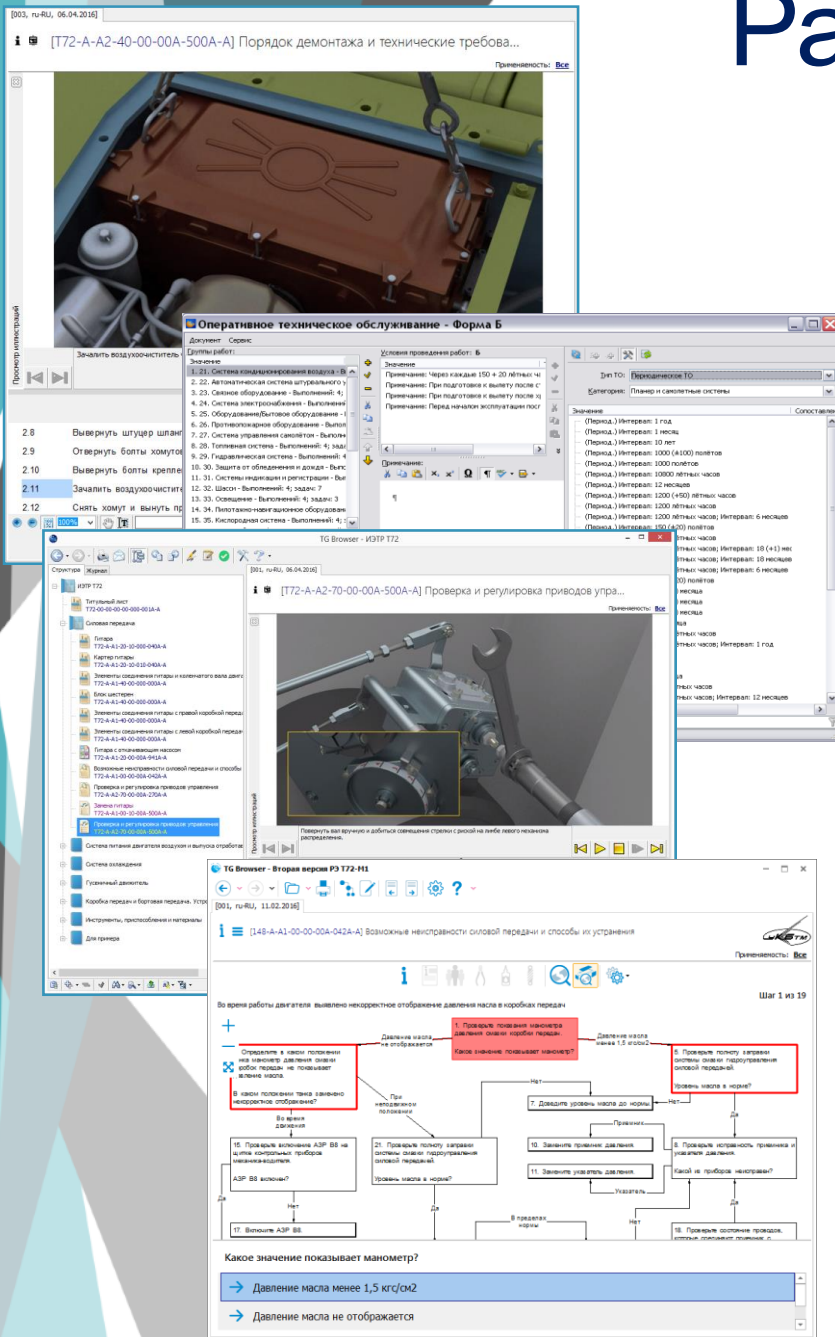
Ра

[003, ru-RU, 06.04.2016]

[T72-A-A2-40-00-00A-500A-A] Порядок демонтажа и технические требова...

Применяемость: Все

Просмотр иллюстраций

Зачалить воздухоочиститель

2.8 Вывернуть штуцер шланг
2.9 Отвернуть болты хомутов
2.10 Вывернуть болты крепле
2.11 Зачалить воздухоочисти
2.12 Снять хомут и вынуть пр

100%

Оперативное техническое обслуживание - Форма Б

Документ Сервис

Группы работ:
Значение
1. 21. Система кондиционирования воздуха - В
2. 22. Автоматическая система штурвального у
3. 23. Связное оборудование - Выполнений: 4;
4. 24. Система электроснабжения - Выполнени
5. 25. Оборудование/Бытовое оборудование - В
6. 26. Противопожарное оборудование - Выпол
7. 27. Система управления самолётом - Выполн
8. 28. Топливная система - Выполнений: 4; зад
9. 29. Гидравлическая система - Выполнений: 4
10. 30. Защита от обледенения и дождя - Выпо
11. 31. Системы индикации и регистрации - Вы
12. 32. Шасси - Выполнений: 4; задач: 7
13. 33. Освещение - Выполнений: 4; задач: 3
14. 34. Пилотажно-навигационное оборудован
15. 35. Кислородная система - Выполнений: 4;

Условия проведения работ: Б
Значение
Примечание: Через каждые 150 + 20 лётных ч
Примечание: При подготовке к вылету после с
Примечание: При подготовке к вылету после х
Примечание: Перед началом эксплуатации пос

Примечание:

Тип ТО: Периодическое ТО
Категория: Планер и самолетные системы

Значение | Сопоставлен
(Период.) Интервал: 1 год
(Период.) Интервал: 1 месяц
(Период.) Интервал: 10 лет
(Период.) Интервал: 1000 (±100) полётов
(Период.) Интервал: 1000 полётов
(Период.) Интервал: 10800 лётных часов
(Период.) Интервал: 12 месяцев
(Период.) Интервал: 1200 (+50) лётных часов
(Период.) Интервал: 1200 лётных часов
(Период.) Интервал: 1200 лётных часов; Интервал: 6 месяцев
(Период.) Интервал: 150 (+20) полётов
ётных часов
ётных часов; Интервал: 18 (+1) мес
ётных часов; Интервал: 18 месяцев
ётных часов; Интервал: 6 месяцев
20) полётов
месяца
месяца
месяца
ца
ётных часов
ётных часов; Интервал: 1 год
ётных часов
ётных часов; Интервал: 12 месяцев

TG Browser - ИЭТР Т72

Структура Журнал
ИЭТР Т72
Титульный лист
T72-00-00-00-000-001A-A
Силовая передача
Гитара
T72-A-A1-20-10-000-040A-A
Картер гитары
T72-A-A1-20-10-010-040A-A
Элементы соединения гитары и коленчатого вала двига
T72-A-A1-40-00-000-000A-A
Блок шестерен
T72-A-A1-40-00-000-000A-A
Элементы соединения гитары с правой коробкой переда
T72-A-A1-40-00-000-000A-A
Элементы соединения гитары с левой коробкой передач
T72-A-A1-40-00-000-000A-A
Гитара с откачивающим насосом
T72-A-A1-20-00-00-941A-A
Возможные неисправности силовой передачи и способы
T72-A-A1-00-00-00A-042A-A
Проверка и регулировка приводов управления
T72-A-A2-70-00-00A-270A-A
Замена гитары
T72-A-A1-10-00A-500A-A
Проверка и регулировка приводов управлени
T72-A-A2-70-00-00A-500A-A
Система питания двигателя воздухом и выпуска отработ
Система охлаждения
Гусеничный движитель
Коробка передач и бортовая передача. Устр
Инструменты, приспособления и материалы
Для примера

[001, ru-RU, 06.04.2016]
[T72-A-A2-70-00-00A-500A-A] Проверка и регулировка приводов упра...
Применяемость: Все
Просмотр иллюстраций
Повернуть вал вручную и добиться совмещения стрелки с риской на лимбе левого механизма распределения.

TG Browser - Вторая версия РЭ Т72-М1

[001, ru-RU, 11.02.2016]

[148-A-A1-00-00-00A-042A-A] Возможные неисправности силовой передачи и способы их устранения

Применяемость: Все

Шаг 1 из 19

Во время работы двигателя выявлено некорректное отображение давления масла в коробках передач

1. Проверьте показания манометра давления смазки коробки передач.
Какое значение показывает манометр?

Давление масла не отображается
Давление масла менее 1,5 кгс/см2

Определите в каком положении нка манометр давления смазки робок передач не показывает вление масла.
В каком положении танка замечено некорректное отображение?

5. Проверьте полноту заправки системы смазки гидроуправления силовой передачей.
Уровень масла в норме?

Нет
При неподвижном положении
Во время движения
Нет
Да

7. Доведите уровень масла до нормы.

15. Проверьте включение АЗР В8 на щитке контрольных приборов механика-водителя.
АЗР В8 включен?

21. Проверьте полноту заправки системы смазки гидроуправления силовой передачей.
Уровень масла в норме?

Приемник
10. Замените приемник давления.
11. Замените указатель давления.
Указатель

8. Проверьте исправность приемника и указателя давления.
Какой из приборов неисправен?

Нет
Да
В пределах нормы
Нет

17. Включите АЗР В8.

18. Проверьте состояние проводов, которые соединяют приемник с

Какое значение показывает манометр?

→ Давление масла менее 1,5 кгс/см2

→ Давление масла не отображается